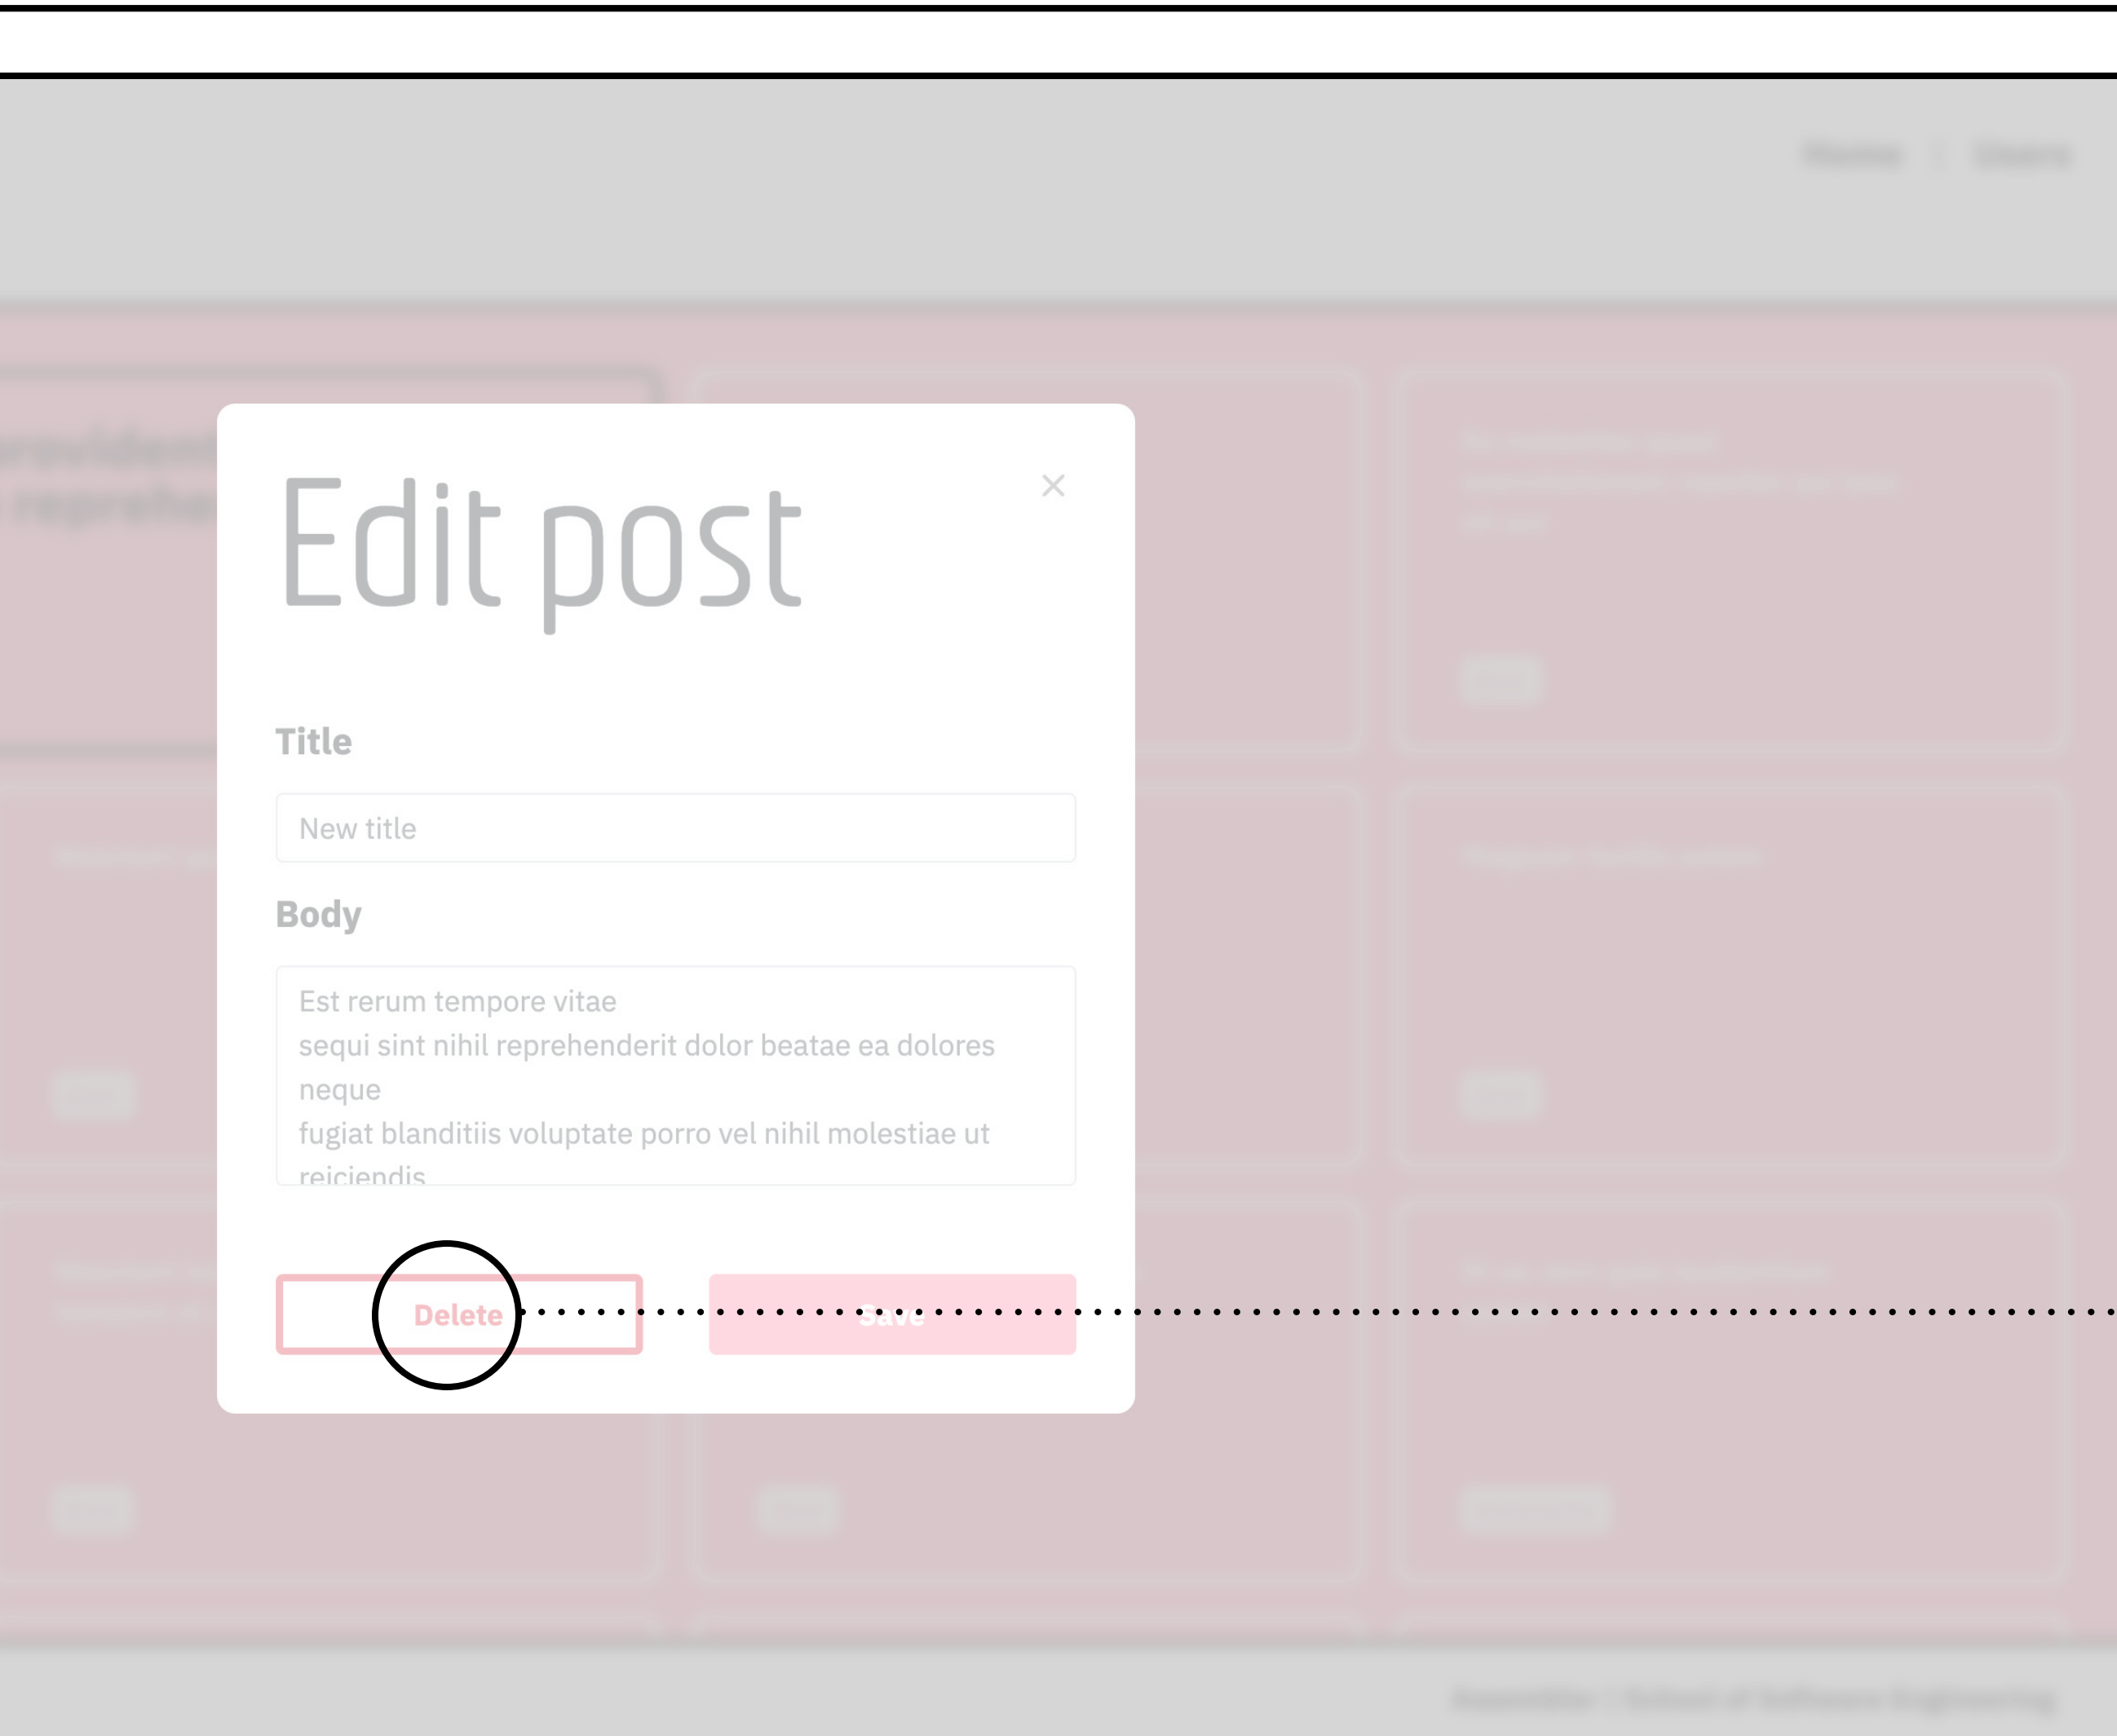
Edit post

×

Title

New title

Body

Est rerum tempore vitae
sequi sint nihil reprehenderit dolor beatae ea dolores neque
fugiat blanditiis voluptate porro vel nihil molestiae ut reiciendis

Delete

Save